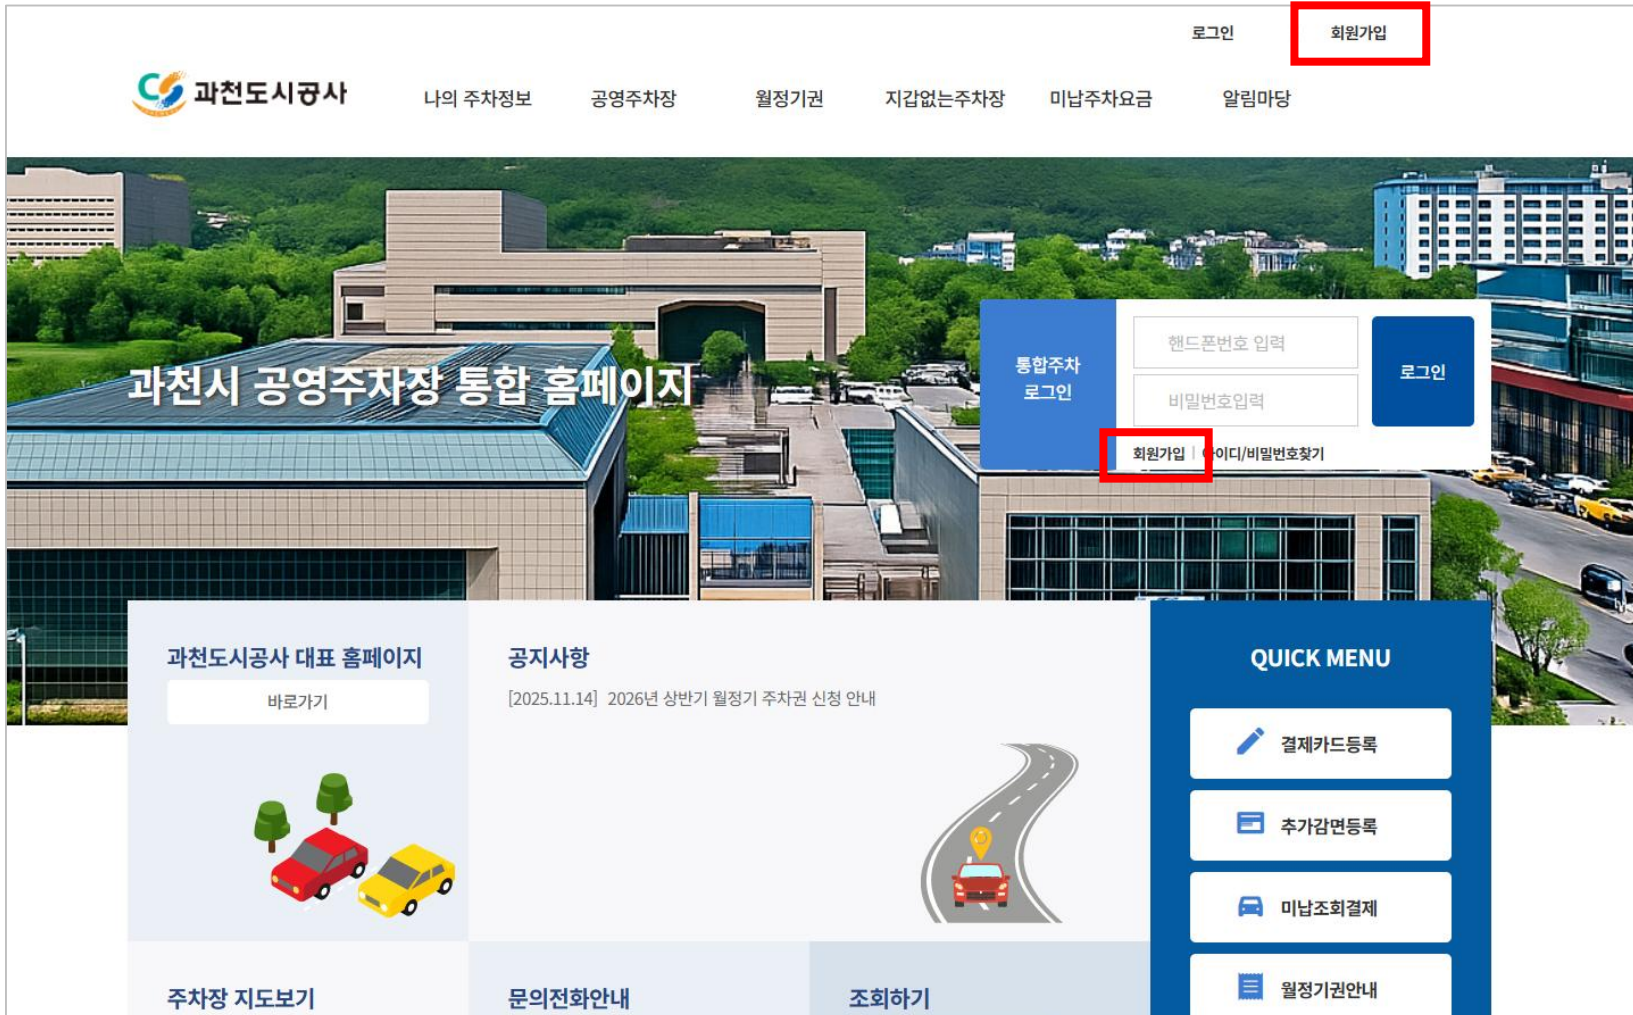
로그인 회원가입

과천도시공사

나의 주차정보 공영주차장 월정기권 지갑없는주차장 미납주차요금 알림마당

과천시 공영주차장 통합 홈페이지

통합주차 로그인

핸드폰번호 입력

비밀번호입력

로그인

회원가입 | 아이디/비밀번호찾기

과천도시공사 대표 홈페이지

바로가기

공지사항

[2025.11.14] 2026년 상반기 월정기 주차권 신청 안내

QUICK MENU

결제카드등록

추가감면등록

미납조회결제

월정기권안내

주차장 지도보기

문의전화안내

조회하기